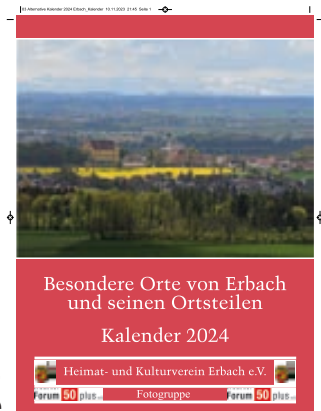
02 Alternative Kalender 2024 Erbach_Kalender 10.11.2023 21:45 Seite 1

Besondere Orte von Erbach und seinen Ortsteilen

Kalender 2024

Heimat- und Kulturverein Erbach e.V.

Forum 50 plus

Fotogruppe

Forum 50 plus